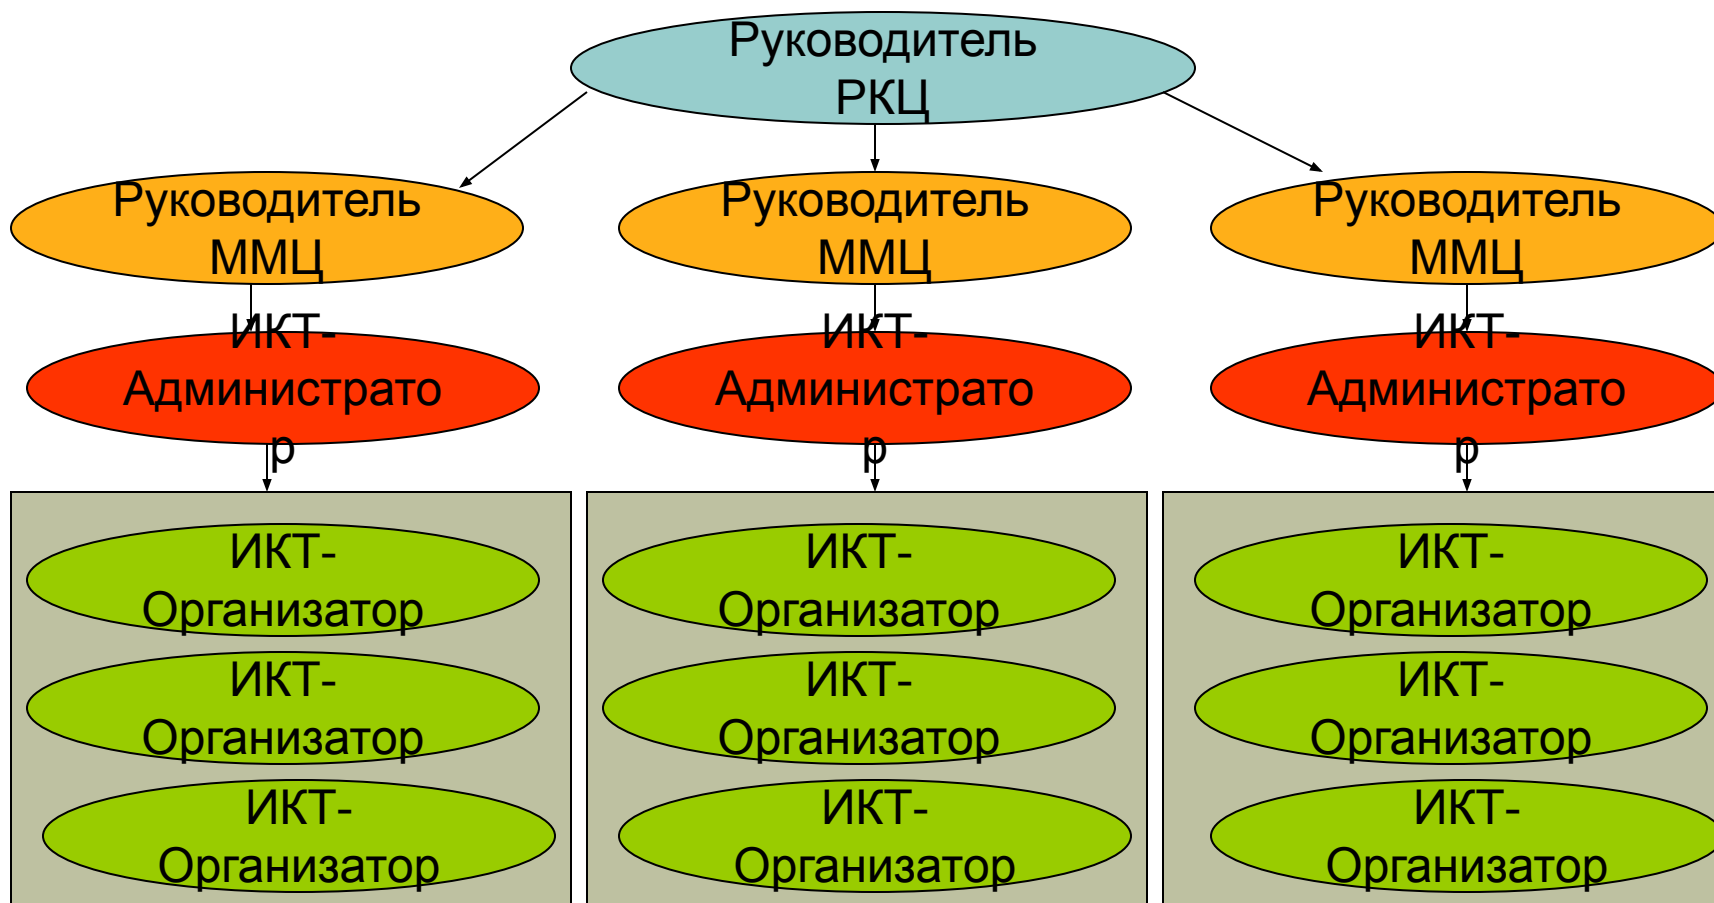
Руководитель РКЦ

Руководитель ММЦ

Руководитель ММЦ

Руководитель ММЦ

ИКТ-Администрато р

ИКТ-Администрато р

ИКТ-Администрато р

ИКТ-Организатор

ИКТ-Организатор

ИКТ-Организатор

ИКТ-Организатор

ИКТ-Организатор

ИКТ-Организатор

ИКТ-Организатор

ИКТ-Организатор

ИКТ-Организатор